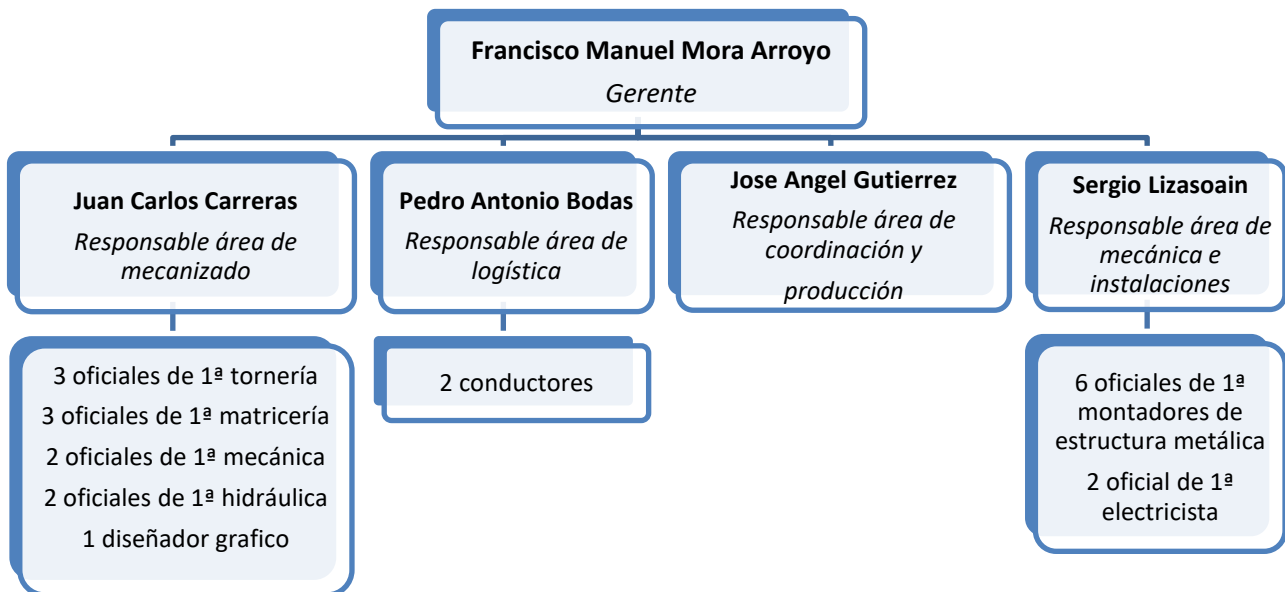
Francisco Manuel Mora Arroyo
Gerente

Juan Carlos Carreras
Responsable área de mecanizado

Pedro Antonio Bodas
Responsable área de logística

Jose Angel Gutierrez
Responsable área de coordinación y producción

Sergio Lizasoain
Responsable área de mecánica e instalaciones

3 oficiales de 1ª tornería
3 oficiales de 1ª matricería
2 oficiales de 1ª mecánica
2 oficiales de 1ª hidráulica
1 diseñador grafico

2 conductores

6 oficiales de 1ª montadores de estructura metálica
2 oficial de 1ª electricista